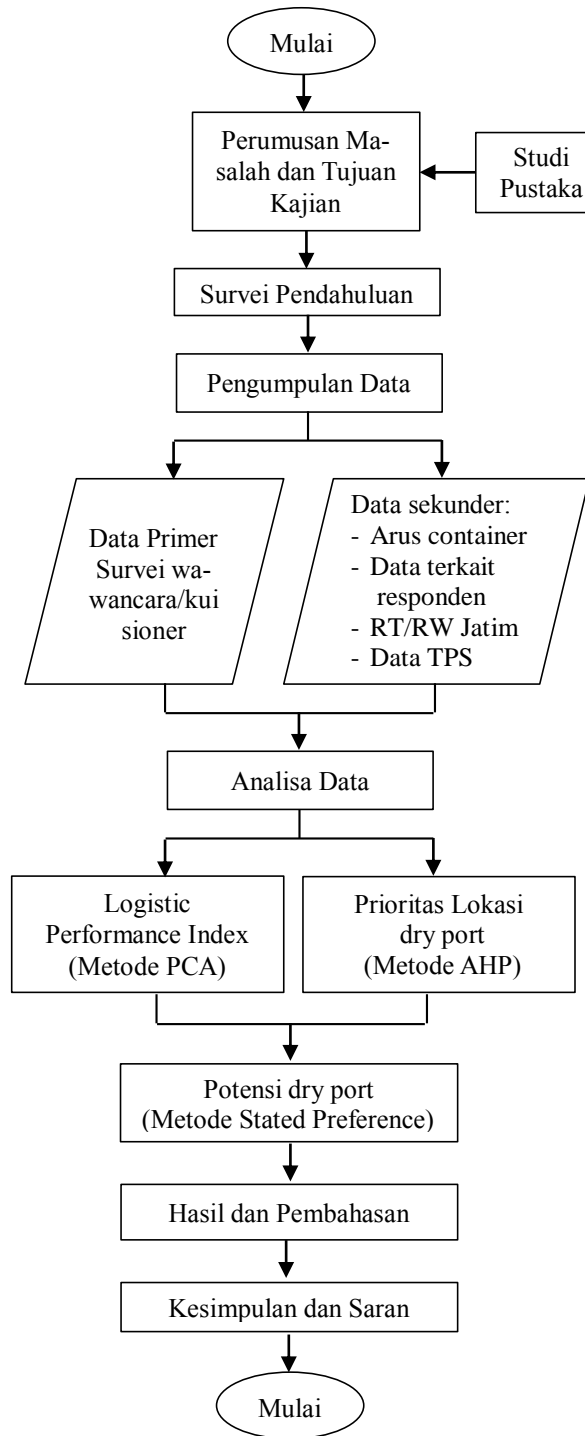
Mulai

Perumusan Masalah dan Tujuan Kajian

Studi Pustaka

Survei Pendahuluan

Pengumpulan Data

Data Primer Survei wawancara/kui sioner

Data sekunder:
- Arus container
- Data terkait responden
- RT/RW Jatim
- Data TPS

Analisa Data

Logistic Performance Index (Metode PCA)

Prioritas Lokasi dry port (Metode AHP)

Potensi dry port (Metode Stated Preference)

Hasil dan Pembahasan

Kesimpulan dan Saran

Mulai